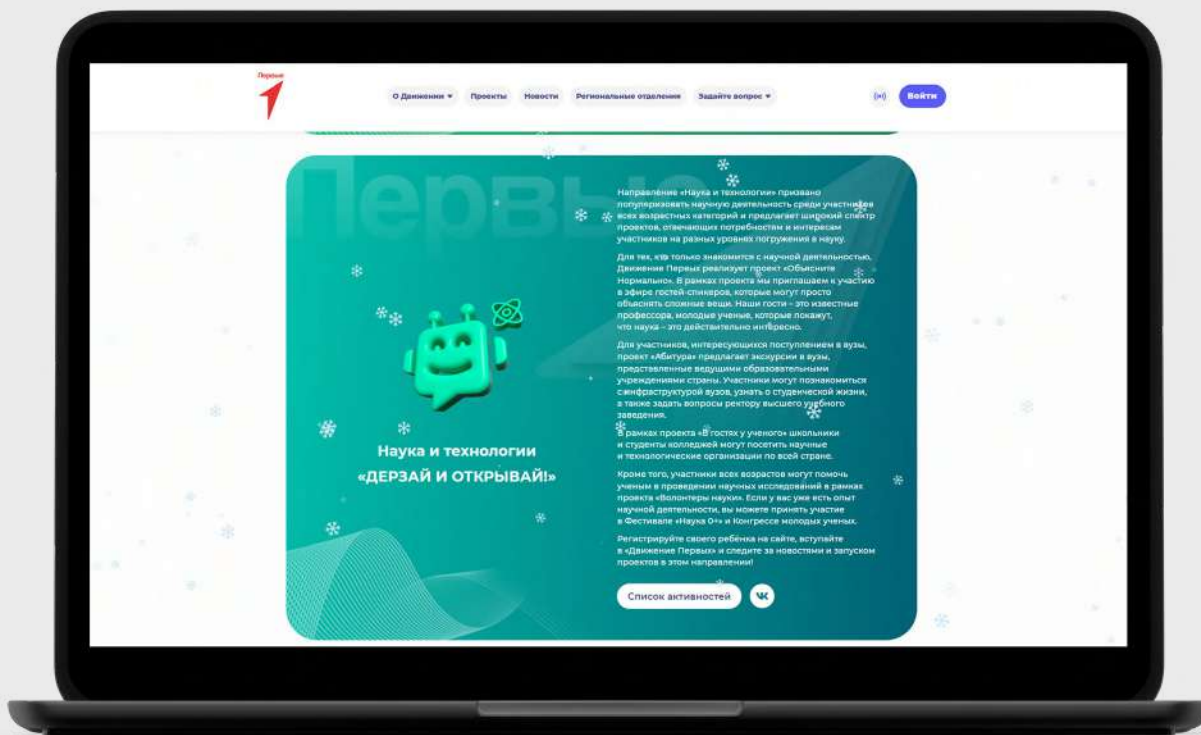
Первые

О Движении ▾ Проекты Новости Региональные отделения Задайте вопрос ▾

Войти

Первые

Наука и технологии
«ДЕРЗАЙ И ОТКРЫВАЙ!»

Направление «Наука и технологии» призвано популяризовать научную деятельность среди участников всех возрастных категорий и предлагает широкий спектр проектов, отвечающих потребностям и интересам участников на разных уровнях погружения в науку.

Для тех, кто только знакомится с научной деятельностью, Движение Первых реализует проект «Объясните Нормально». В рамках проекта мы приглашаем к участию в эфире гостей-спикеров, которые могут просто объяснять сложные вещи. Наши гости – это известные профессора, молодые ученые, которые покажут, что наука – это действительно интересно.

Для участников, интересующихся поступлением в вузы, проект «Абитура» предлагает экскурсии в вузы, представленные ведущими образовательными учреждениями страны. Участники могут познакомиться с инфраструктурой вузов, узнать о студенческой жизни, а также задать вопросы ректору высшего учебного заведения.

В рамках проекта «В гостях у ученого» школьники и студенты колледжей могут посетить научные и технологические организации по всей стране.

Кроме того, участники всех возрастов могут помочь ученым в проведении научных исследований в рамках проекта «Волонтеры науки». Если у вас уже есть опыт научной деятельности, вы можете принять участие в Фестивале «Наука 0+» и Конгрессе молодых ученых.

Регистрируйте своего ребёнка на сайте, вступайте в «Движение Первых» и следите за новостями и запуском проектов в этом направлении!

Список активностей